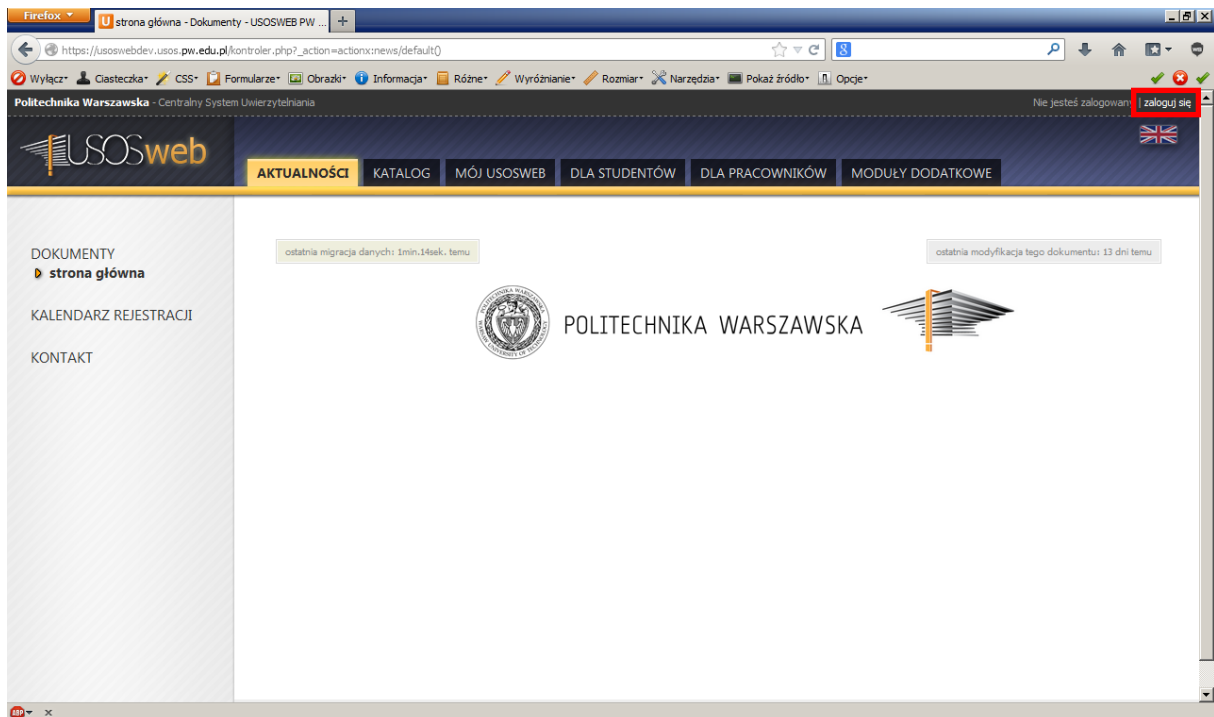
Firefox

strona główna - Dokumenty - USOSWEB PW ...

https://usoswebdev.usos.pw.edu.pl/kontroler.php?_action=actionx:news/default()

Wyłącz Ciasteczka CSS Formularze Obrazki Informacja Różne Wyróżnianie Rozmiar Narzędzia Pokaż źródło Opcje

Politechnika Warszawska - Centralny System Uwierzytelniania

Nie jesteś zalogowany | zaloguj się

USOSweb

AKTUALNOŚCI KATALOG MÓJ USOSWEB DLA STUDENTÓW DLA PRACOWNIKÓW MODUŁY DODATKOWE

DOKUMENTY
strona główna

KALENDARZ REJESTRACJI

KONTAKT

ostatnia migracja danych: 1min.14sek. temu

ostatnia modyfikacja tego dokumentu: 13 dni temu

POLITECHNIKA WARSZAWSKA